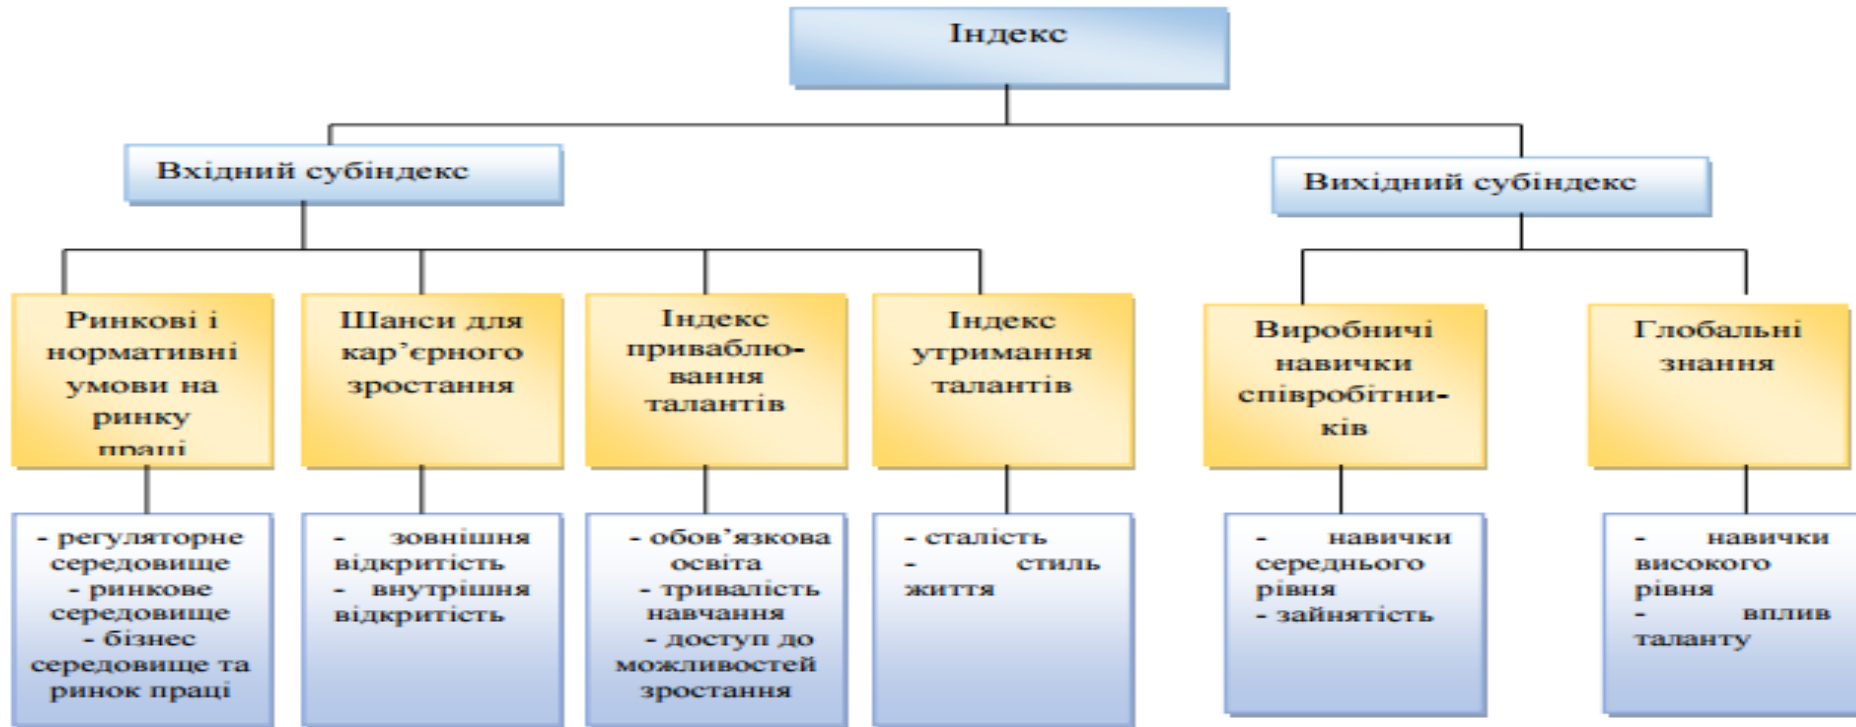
Індекс

Вхідний субіндекс

Вихідний субіндекс

Ринкові і нормативні умови на ринку праці

Шанси для кар'єрного зростання

Індекс приваблювання талантів

Індекс утримання талантів

Виробничі навички співробітників

Глобальні знання

- регуляторне середовище
- ринкове середовище
- бізнес середовище та ринок праці

- зовнішня відкритість
- внутрішня відкритість

- обов'язкова освіта
- тривалість навчання
- доступ до можливостей зростання

- сталість
- стиль життя

- навички середнього рівня
- зайнятість

- навички високого рівня
- вплив таланту